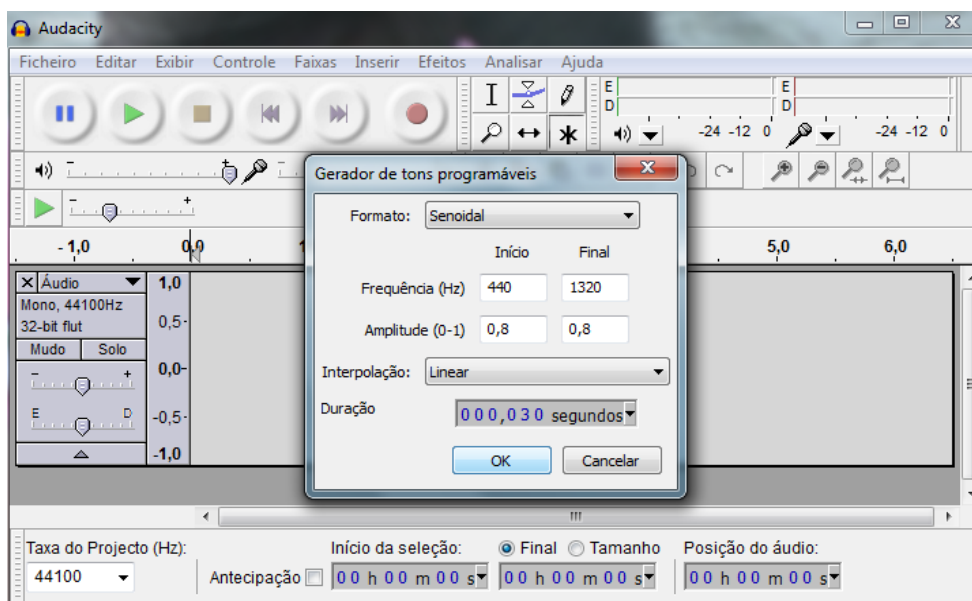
Audacity

Ficheiro Editar Exibir Controle Faixas Inserir Efeitos Analisar Ajuda

E
D
-24 -12 0
E
D
-24 -12 0

-1,0 0,0 5,0 6,0

Áudio
Mono, 44100Hz
32-bit flut
Mudo Solo
1,0
0,5
0,0
-0,5
-1,0

Gerador de tons programáveis

Formato: Senoidal

Início Final

Frequência (Hz) 440 1320

Amplitude (0-1) 0,8 0,8

Interpolação: Linear

Duração 000,030 segundos

OK Cancelar

Taxa do Projecto (Hz):
44100
Antecipação
Início da seleção:
00 h 00 m 00 s
Final Tamanho
00 h 00 m 00 s
Posição do áudio:
00 h 00 m 00 s